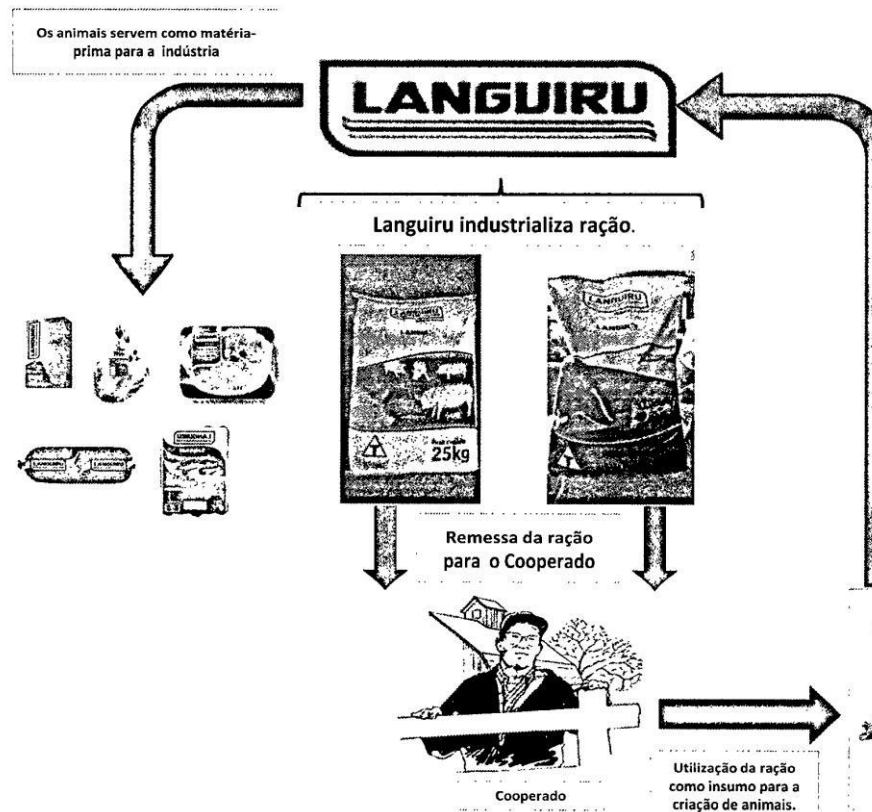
Os animais servem como matéria-prima para a indústria

LANGUIRU

Languiru industrializa ração.

LANGUIRU

25kg

LANGUIRU

Remessa da ração para o Cooperado

Cooperado

Utilização da ração como insumo para a criação de animais.